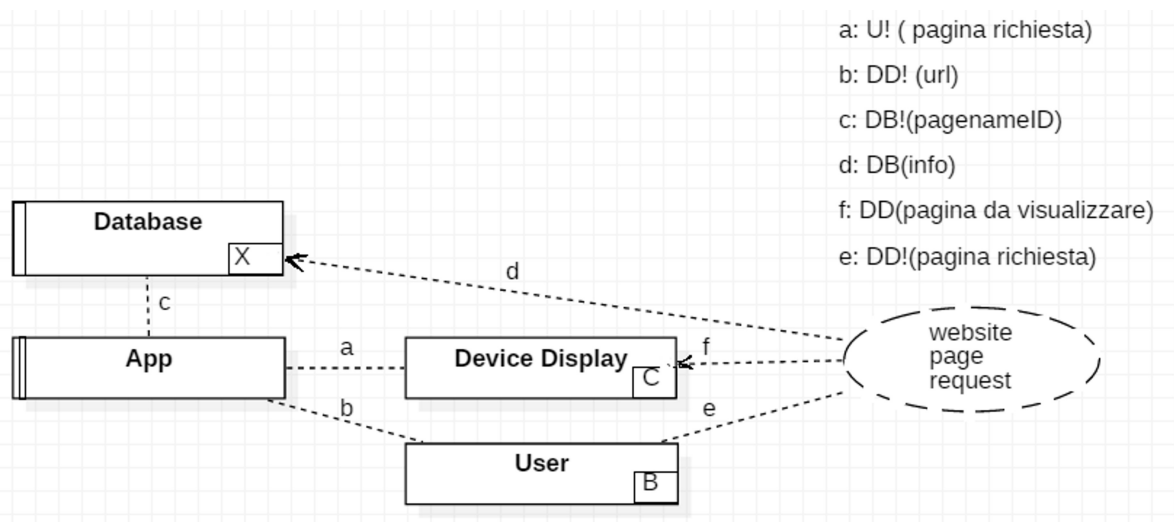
a: U! ( pagina richiesta)

b: DD! (url)

c: DB!(pagenameID)

d: DB(info)

f: DD(pagina da visualizzare)

e: DD!(pagina richiesta)

Database

X

d

c

App

a

Device Display

C

f

website page request

b

e

User

B